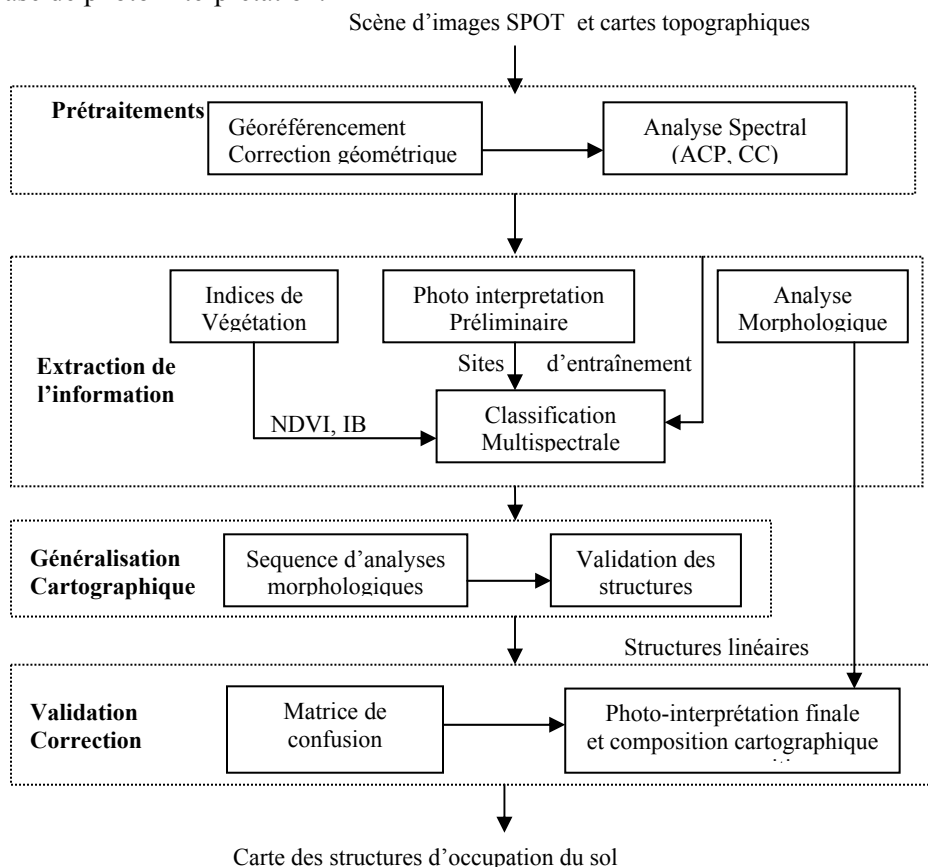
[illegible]

Scène d'images SPOT et cartes topographiques

Prétraitements

Géoréférencement
Correction géométrique

Analyse Spectral
(ACP, CC)

Extraction de l'information

Indices de Végétation

Photo interpretation Préliminaire

Analyse Morphologique

Sites d'entraînement

NDVI, IB

Classification Multispectrale

Généralisation Cartographique

Sequence d'analyses morphologiques

Validation des structures

Structures linéaires

Validation Correction

Matrice de confusion

Photo-interprétation finale et composition cartographique

Carte des structures d'occupation du sol